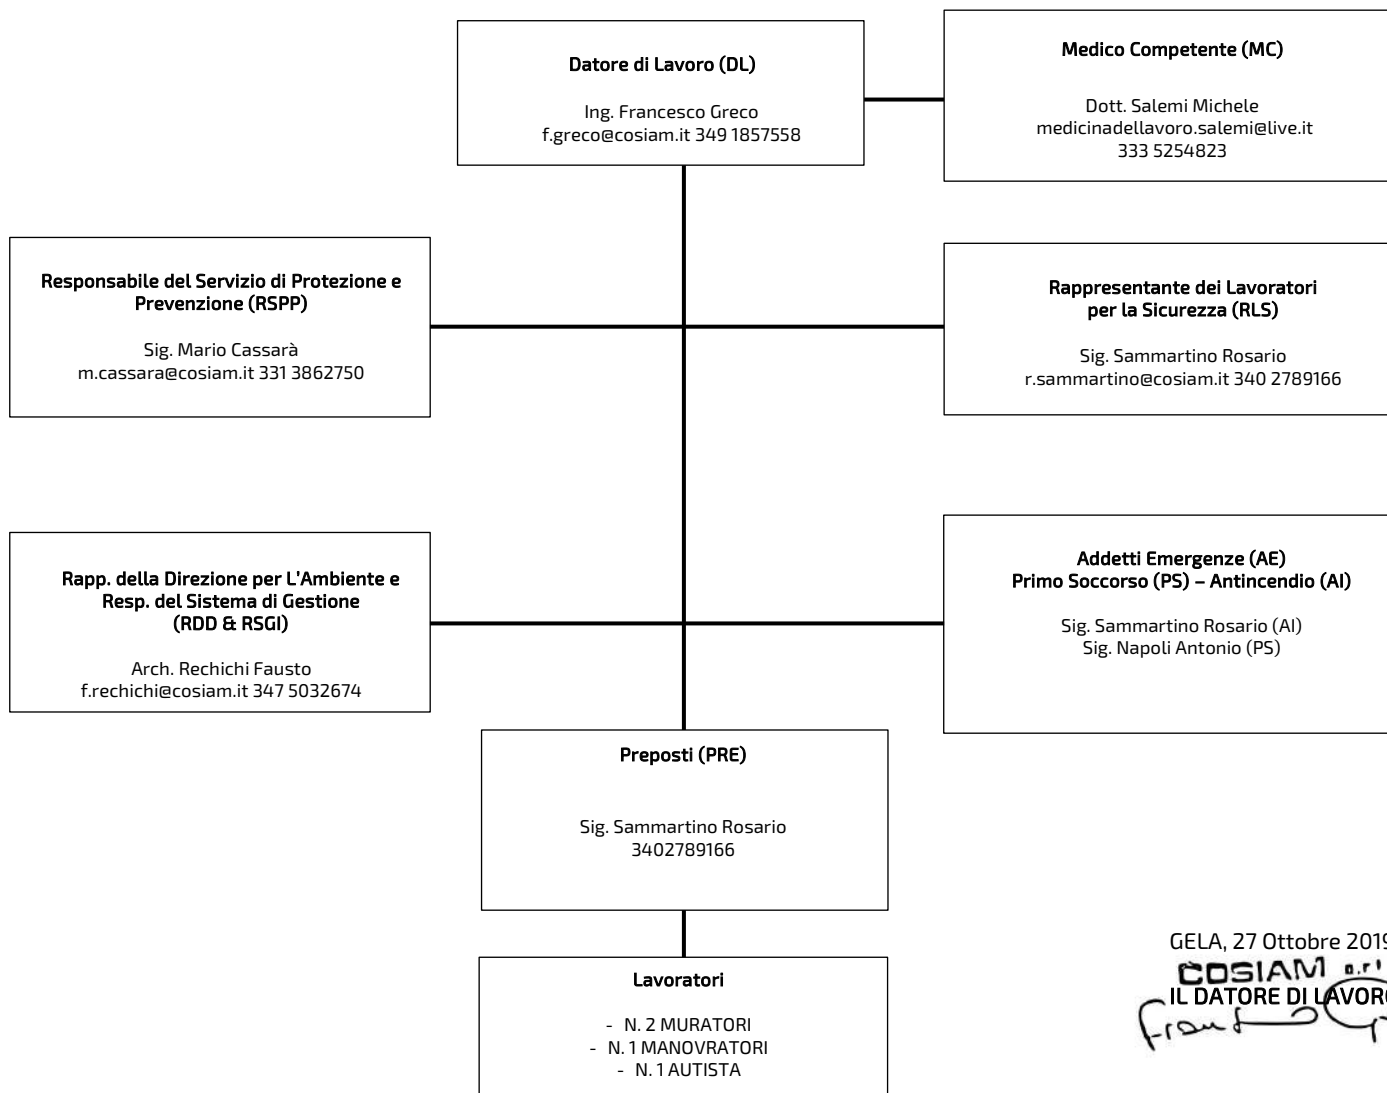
**Datore di Lavoro (DL)**

Ing. Francesco Greco
f.greco@cosiam.it 349 1857558

**Medico Competente (MC)**

Dott. Salemi Michele
medicinadellavoro.salemi@live.it
333 5254823

**Responsabile del Servizio di Protezione e Prevenzione (RSPP)**

Sig. Mario Cassarà
m.cassara@cosiam.it 331 3862750

**Rappresentante dei Lavoratori per la Sicurezza (RLS)**

Sig. Sammartino Rosario
r.sammartino@cosiam.it 340 2789166

**Rapp. della Direzione per L'Ambiente e Resp. del Sistema di Gestione (RDD & RSGI)**

Arch. Rechichi Fausto
f.rechichi@cosiam.it 347 5032674

**Addetti Emergenze (AE)
Primo Soccorso (PS) – Antincendio (AI)**

Sig. Sammartino Rosario (AI)
Sig. Napoli Antonio (PS)

**Preposti (PRE)**

Sig. Sammartino Rosario
3402789166

**Lavoratori**

- N. 2 MURATORI
- N. 1 MANOVRATORI
- N. 1 AUTISTA

GELA, 27 Ottobre 201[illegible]
COSIAM s.r.l.
IL DATORE DI LAVOR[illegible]
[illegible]